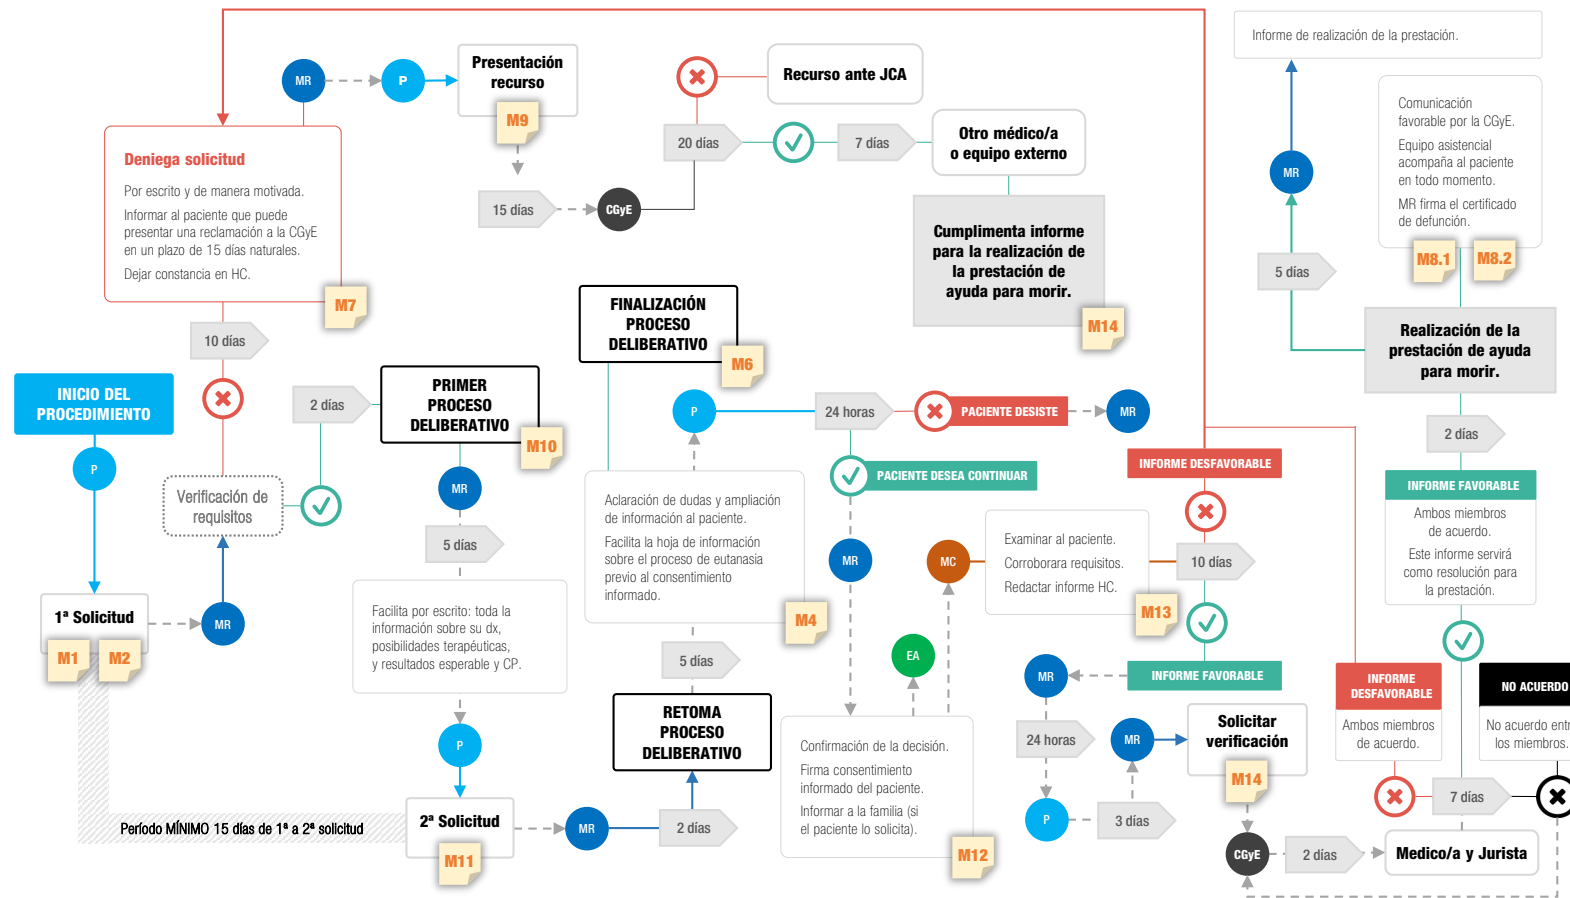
Informe de realización de la prestación.

MR
P
Presentación recurso
M9
15 días
CGyE
Recurso ante JCA
20 días
7 días
Otro médico/a o equipo externo
Cumplimenta informe para la realización de la prestación de ayuda para morir.
M14

Deniega solicitud
Por escrito y de manera motivada.
Informar al paciente que puede presentar una reclamación a la CGyE en un plazo de 15 días naturales.
Dejar constancia en HC.
M7
10 días

Comunicación favorable por la CGyE.
Equipo asistencial acompaña al paciente en todo momento.
MR firma el certificado de defunción.
M8.1
M8.2
MR
5 días
Realización de la prestación de ayuda para morir.

INICIO DEL PROCEDIMIENTO
P
2 días
PRIMER PROCESO DELIBERATIVO
M10
FINALIZACIÓN PROCESO DELIBERATIVO
M6
P
24 horas
PACIENTE DESISTE
MR
PACIENTE DESEA CONTINUAR
INFORME DESFAVORABLE
2 días
INFORME FAVORABLE
Ambos miembros de acuerdo.
Este informe servirá como resolución para la prestación.

Verificación de requisitos
MR
5 días
Aclaración de dudas y ampliación de información al paciente.
Facilita la hoja de información sobre el proceso de eutanasia previo al consentimiento informado.
M4
MR
MC
Examinar al paciente.
Corroborara requisitos.
Redactar informe HC.
M13
10 días

1ª Solicitud
M1
M2
MR
Facilita por escrito: toda la información sobre su dx, posibilidades terapéuticas, y resultados esperable y CP.
5 días
EA
INFORME FAVORABLE
MR
INFORME DESFAVORABLE
Ambos miembros de acuerdo.
NO ACUERDO
No acuerdo entr los miembros.
P
RETOMA PROCESO DELIBERATIVO
24 horas
MR
Solicitar verificación
M14
7 días
Confirmación de la decisión.
Firma consentimiento informado del paciente.
Informar a la familia (si el paciente lo solicita).
M12
P
3 días
Periodo MÍNIMO 15 días de 1ª a 2ª solicitud
2ª Solicitud
M11
MR
2 días
CGyE
2 días
Medico/a y Jurista